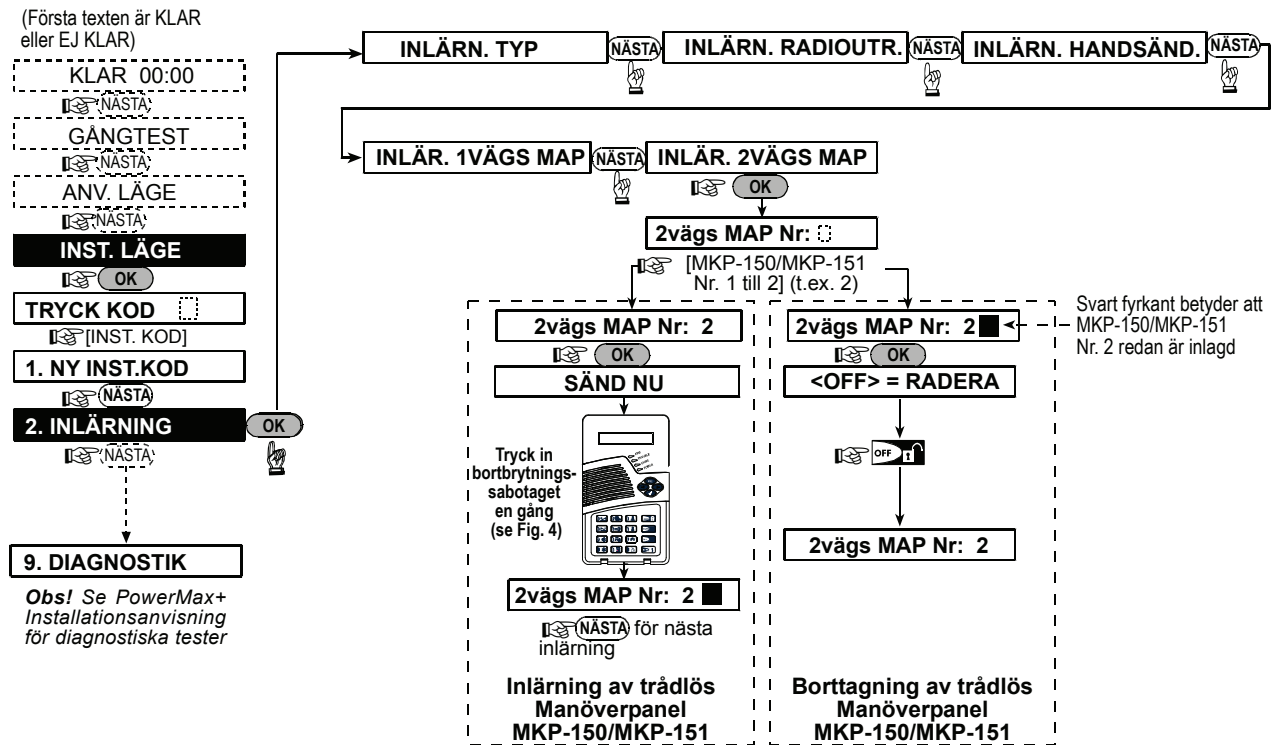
(Första texten är KLAR eller EJ KLAR)

KLAR 00:00

NÄSTA

GÅNGTEST

NÄSTA

ANV. LÄGE

NÄSTA

INST. LÄGE

OK

TRYCK KOD

[INST. KOD]

1. NY INST.KOD

NÄSTA

2. INLÄRNING

NÄSTA

9. DIAGNOSTIK

*Obs! Se PowerMax+ Installationsanvisning för diagnostiska tester*

OK

INLÄRN. TYP

NÄSTA

INLÄRN. RADIOUTR.

NÄSTA

INLÄRN. HANDSÄND.

NÄSTA

INLÄR. 1VÄGS MAP

NÄSTA

INLÄR. 2VÄGS MAP

OK

2vägs MAP Nr:

[MKP-150/MKP-151 Nr. 1 till 2] (t.ex. 2)

2vägs MAP Nr: 2

OK

SÄND NU

Tryck in bortbrytningssabotaget en gång (se Fig. 4)

2vägs MAP Nr: 2

NÄSTA för nästa inlärning

Inlärning av trådlös Manöverpanel MKP-150/MKP-151

2vägs MAP Nr: 2

Svart fyrkant betyder att MKP-150/MKP-151 Nr. 2 redan är inlagd

OK

<OFF> = RADERA

OFF

2vägs MAP Nr: 2

Borttagning av trådlös Manöverpanel MKP-150/MKP-151